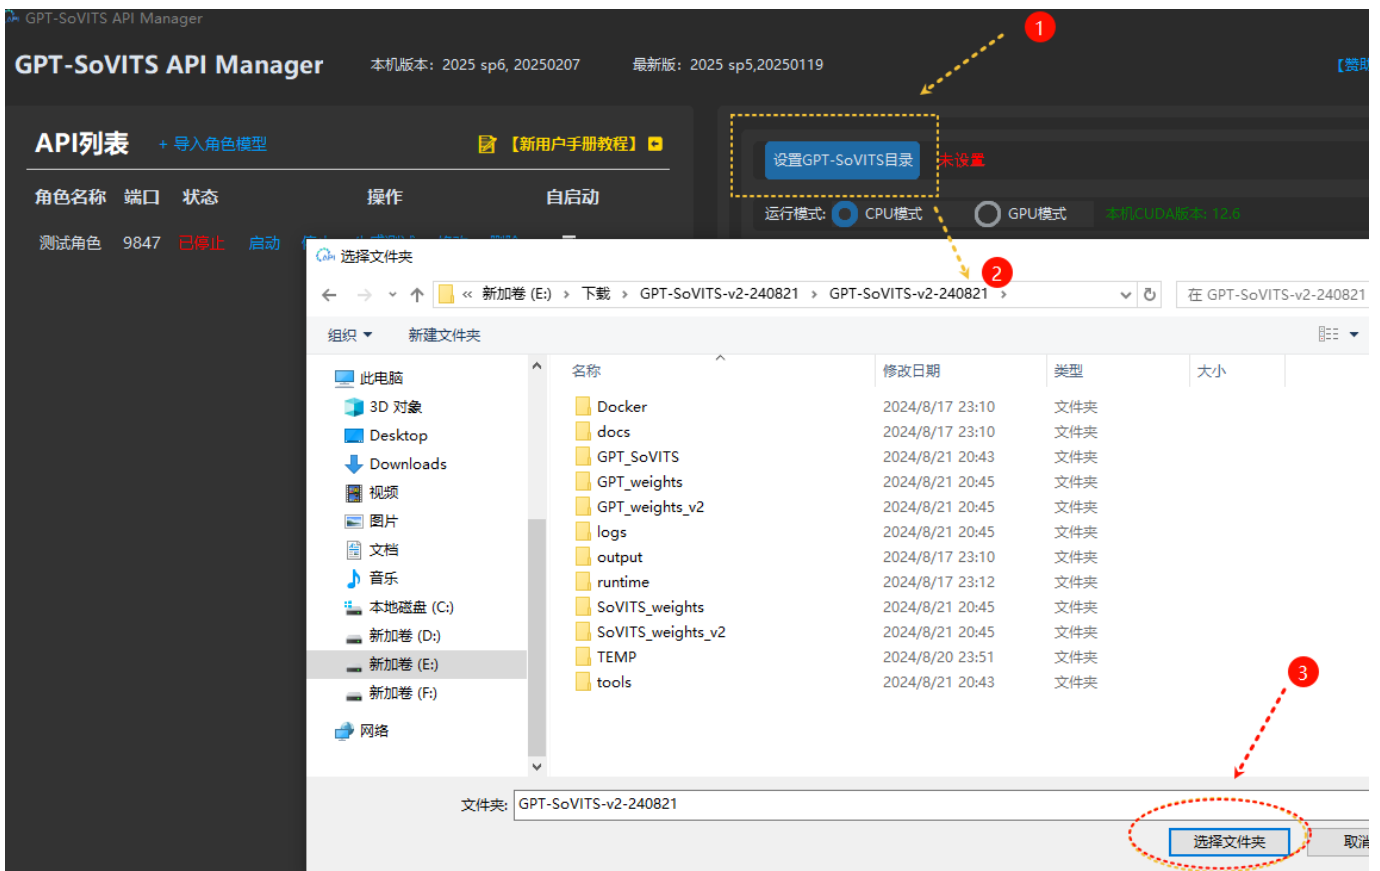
GPT-SoVITS API Manager

GPT-SoVITS API Manager 本机版本：2025 sp6, 20250207 最新版：2025 sp5,20250119 【赞助

1

API列表 + 导入角色模型 【新用户手册教程】

角色名称 端口 状态 操作 自启动

测试角色 9847 已停止 启动 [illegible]

设置GPT-SoVITS目录 未设置

运行模式: CPU模式 GPU模式 本机CUDA版本: 12.6

选择文件夹

2

« 新加卷 (E:) › 下载 › GPT-SoVITS-v2-240821 › GPT-SoVITS-v2-240821 ›

在 GPT-SoVITS-v2-240821

组织 ▾ 新建文件夹

此电脑
3D 对象
Desktop
Downloads
视频
图片
文档
音乐
本地磁盘 (C:)
新加卷 (D:)
新加卷 (E:)
新加卷 (F:)
网络

| 名称 | 修改日期 | 类型 | 大小 |
|---|---|---|---|
| Docker | 2024/8/17 23:10 | 文件夹 | |
| docs | 2024/8/17 23:10 | 文件夹 | |
| GPT_SoVITS | 2024/8/21 20:43 | 文件夹 | |
| GPT_weights | 2024/8/21 20:45 | 文件夹 | |
| GPT_weights_v2 | 2024/8/21 20:45 | 文件夹 | |
| logs | 2024/8/21 20:45 | 文件夹 | |
| output | 2024/8/17 23:10 | 文件夹 | |
| runtime | 2024/8/17 23:12 | 文件夹 | |
| SoVITS_weights | 2024/8/21 20:45 | 文件夹 | |
| SoVITS_weights_v2 | 2024/8/21 20:45 | 文件夹 | |
| TEMP | 2024/8/20 23:51 | 文件夹 | |
| tools | 2024/8/21 20:43 | 文件夹 | |

3

文件夹: GPT-SoVITS-v2-240821

选择文件夹 取消